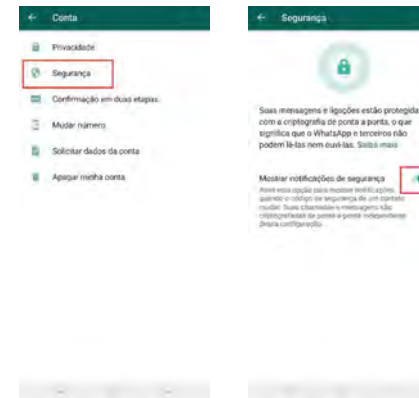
Conta

Privacidade

Segurança

Confirmação em duas etapas

Mudar número

Solicitar dados da conta

Apagar minha conta

Segurança

Suas mensagens e ligações estão protegidas com a criptografia de ponta a ponta, o que significa que o WhatsApp e terceiros não podem lê-las nem ouvi-las. Saiba mais

Mostrar notificações de segurança

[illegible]